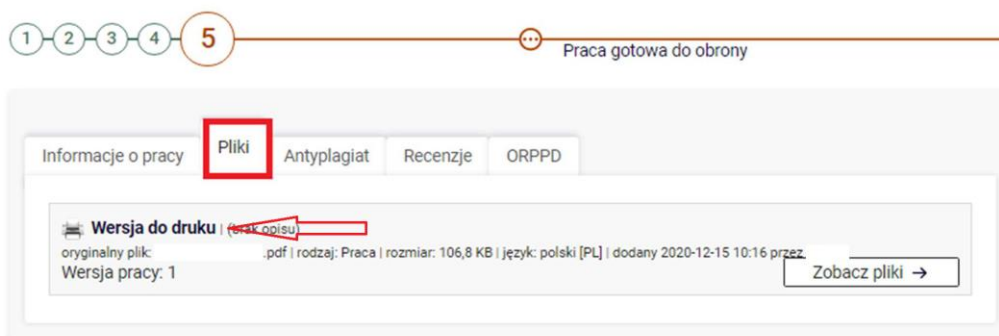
1 2 3 4 5

Praca gotowa do obrony

Informacje o pracy | Pliki | Antyplagiat | Recenzje | ORPPD

Wersja do druku | (brak opisu)
oryginalny plik: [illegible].pdf | rodzaj: Praca | rozmiar: 106,8 KB | język: polski [PL] | dodany 2020-12-15 10:16 przez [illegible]
Wersja pracy: 1

Zobacz pliki →